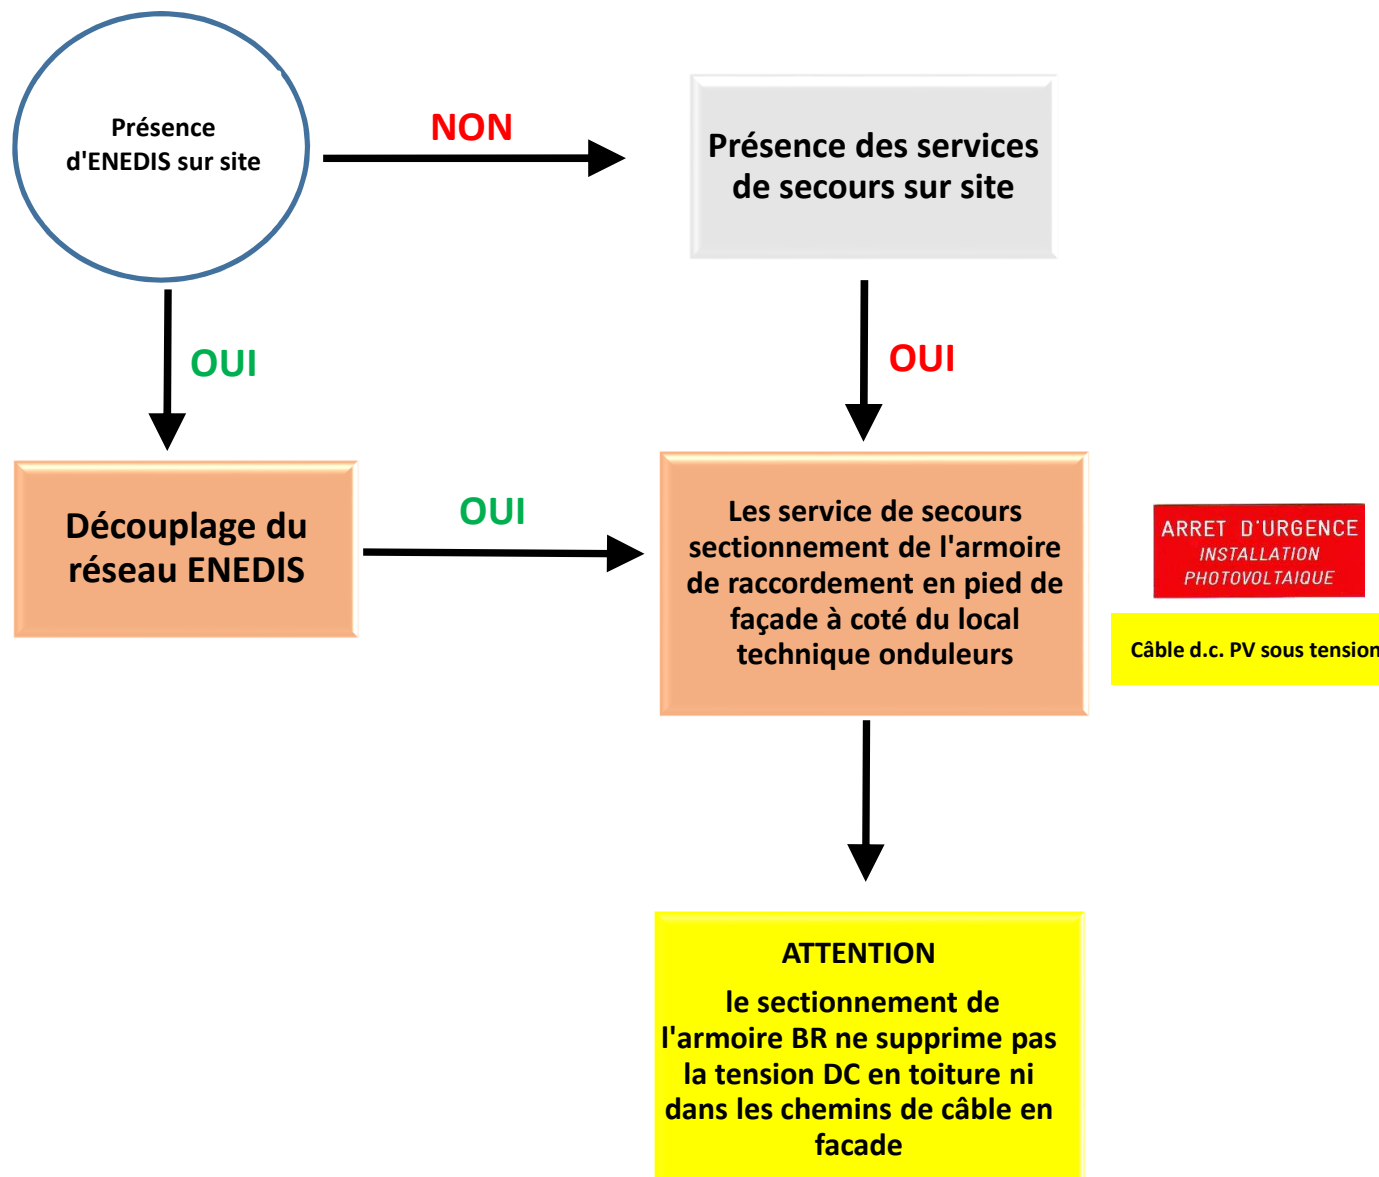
Présence d'ENEDIS sur site

NON

Présence des services de secours sur site

OUI

OUI

Découplage du réseau ENEDIS

OUI

Les service de secours sectionnement de l'armoire de raccordement en pied de façade à coté du local technique onduleurs

ARRET D'URGENCE
INSTALLATION
PHOTOVOLTAIQUE

Câble d.c. PV sous tension

ATTENTION

le sectionnement de l'armoire BR ne supprime pas la tension DC en toiture ni dans les chemins de câble en facade